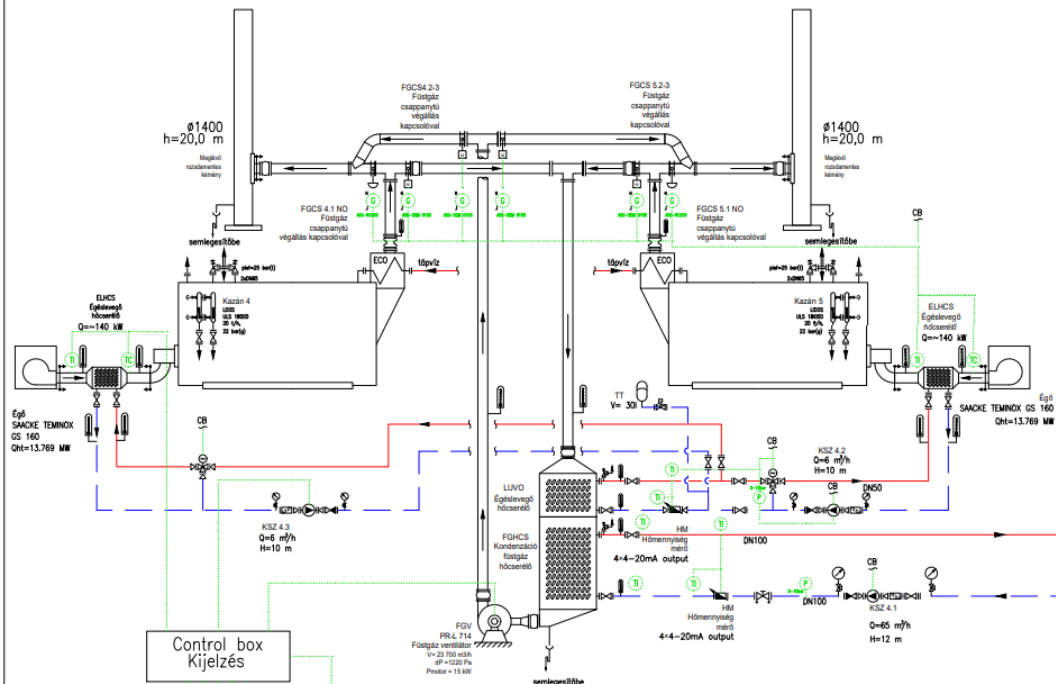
ø1400
h=20,0 m
Meglévő rozsdamentes kémény

FGCS4.2-3
Füstgáz csappanytú végállás kapcsolóval

FGCS 5.2-3
Füstgáz csappanytú végállás kapcsolóval

ø1400
h=20,0 m
Meglévő rozsdamentes kémény

FGCS 4.1 NO
Füstgáz csappanytú végállás kapcsolóval

FGCS 5.1 NO
Füstgáz csappanytú végállás kapcsolóval

CB

semlegesítőbe
ECO
tápvíz
tápvíz
ECO
semlegesítőbe

Kazán 4
LOOS
ULS 16000
20 t/h
22 bar(g)

Kazán 5
LOOS
ULS 16000
20 t/h
22 bar(g)

ELHCS
Égéslevegő hőcserélő
Q=~140 kW

ELHCS
Égéslevegő hőcserélő
Q=~140 kW

TI
TC
TI
TC

Égő
SAACKE TEMINOX
GS 160
Qht=13.769 MW

Égő
SAACKE TEMINOX GS 160
Qht=13.769 MW

TT
V= 30l

CB

KSZ 4.2
Q=6 m³/h
H=10 m

CB
DN50

LUVO
Égéslevegő hőcserélő

FGHCS
Kondenzáció füstgáz hőcserélő

KSZ 4.3
Q=6 m³/h
H=10 m

HM
Hőmennyiség mérő
4×4-20mA output

DN100

HM
Hőmennyiség mérő
4×4-20mA output

DN100

CB
KSZ 4.1
Q=65 m³/h
H=12 m

Control box
Kijelzés

FGV
PR-L 714
Füstgáz ventilátor
V= 23 700 m³/h
dP =1220 Pa
Pmotor = 15 kW

semlegesítőbe